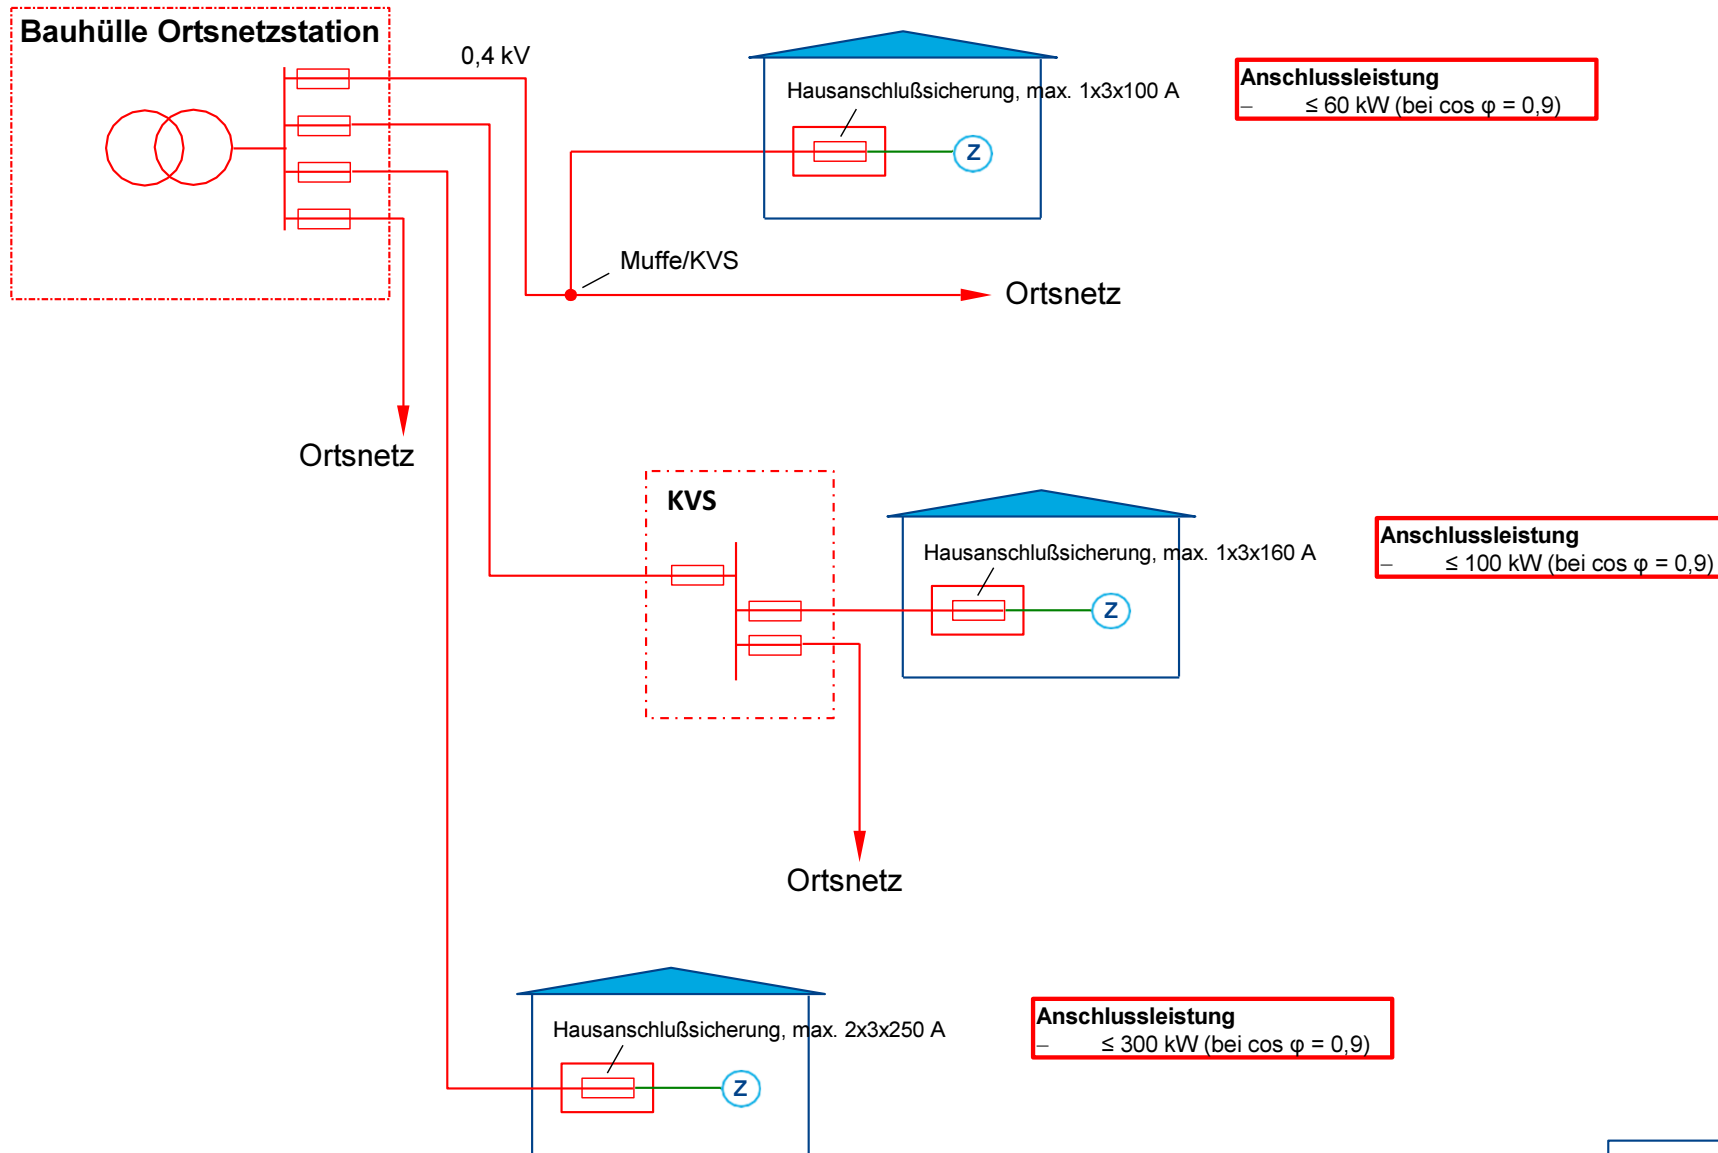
Bauhülle Ortsnetzstation

0,4 kV

Hausanschlußsicherung, max. 1x3x100 A

Z

Anschlussleistung
– ≤ 60 kW (bei cos φ = 0,9)

Muffe/KVS

Ortsnetz

Ortsnetz

KVS

Hausanschlußsicherung, max. 1x3x160 A

Z

Anschlussleistung
– ≤ 100 kW (bei cos φ = 0,9)

Ortsnetz

Hausanschlußsicherung, max. 2x3x250 A

Z

Anschlussleistung
– ≤ 300 kW (bei cos φ = 0,9)